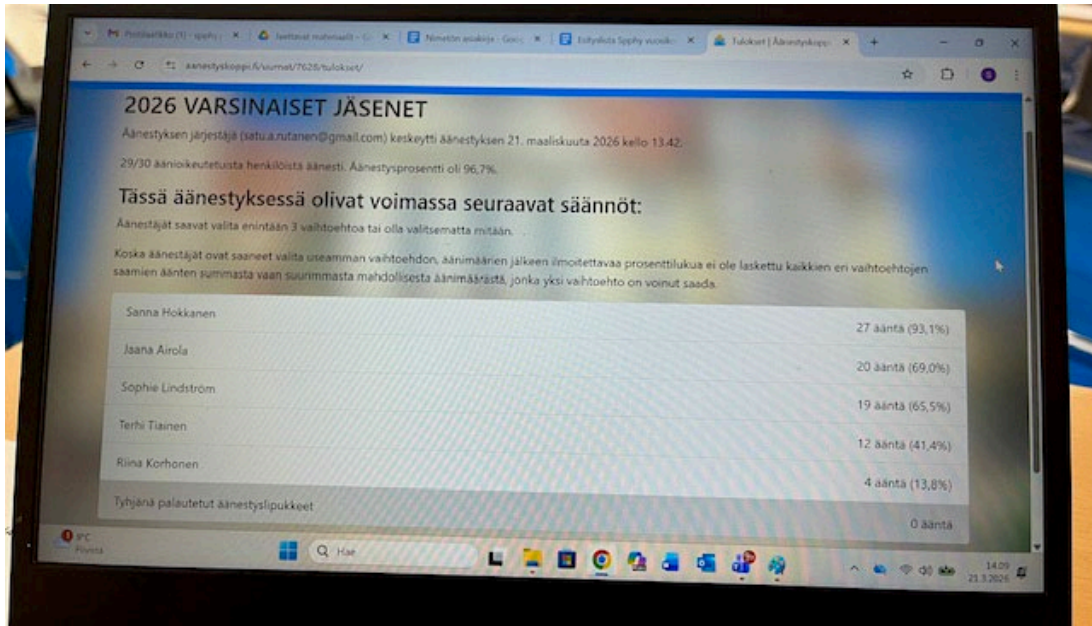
Postilaatikko (1) - spphy | × | Jaettavat materiaalit - G × | Nimetön asiakirja - Goog × | Esityksiä Spphy vuosiko × | Tulokset | Äänestyskoppi ×

aanestyskoppi.fi/vuorset/7628/tulokset/

2026 VARSINAISET JÄSENET

Äänestyksen järjestäjä (satu.a.rutanen@gmail.com) keskeytti äänestyksen 21. maaliskuuta 2026 kello 13.42.

29/30 äänioikeutetuista henkilöistä äänesti. Äänestysprosentti oli 96,7%.

Tässä äänestyksessä olivat voimassa seuraavat säännöt:

Äänestäjät saavat valita enintään 3 vaihtoehtoa tai olla valitsematta mitään.

Koska äänestäjät ovat saaneet valita useamman vaihtoehdon, äänimäärien jälkeen ilmoitettavaa prosenttilukua ei ole laskettu kaikkien eri vaihtoehtojen saamien äänten summasta vaan suurimmasta mahdollisesta äänimäärästä, jonka yksi vaihtoehto on voinut saada.

| | |
|---|---|
| Sanna Hokkanen | 27 ääntä (93,1%) |
| Jaana Airola | 20 ääntä (69,0%) |
| Sophie Lindström | 19 ääntä (65,5%) |
| Terhi Tiainen | 12 ääntä (41,4%) |
| Riina Korhonen | 4 ääntä (13,8%) |
| Tyhjänä palautetut äänestyslipukkeet | 0 ääntä |

9°C Pilvistä

Hae

14.09
21.3.2026